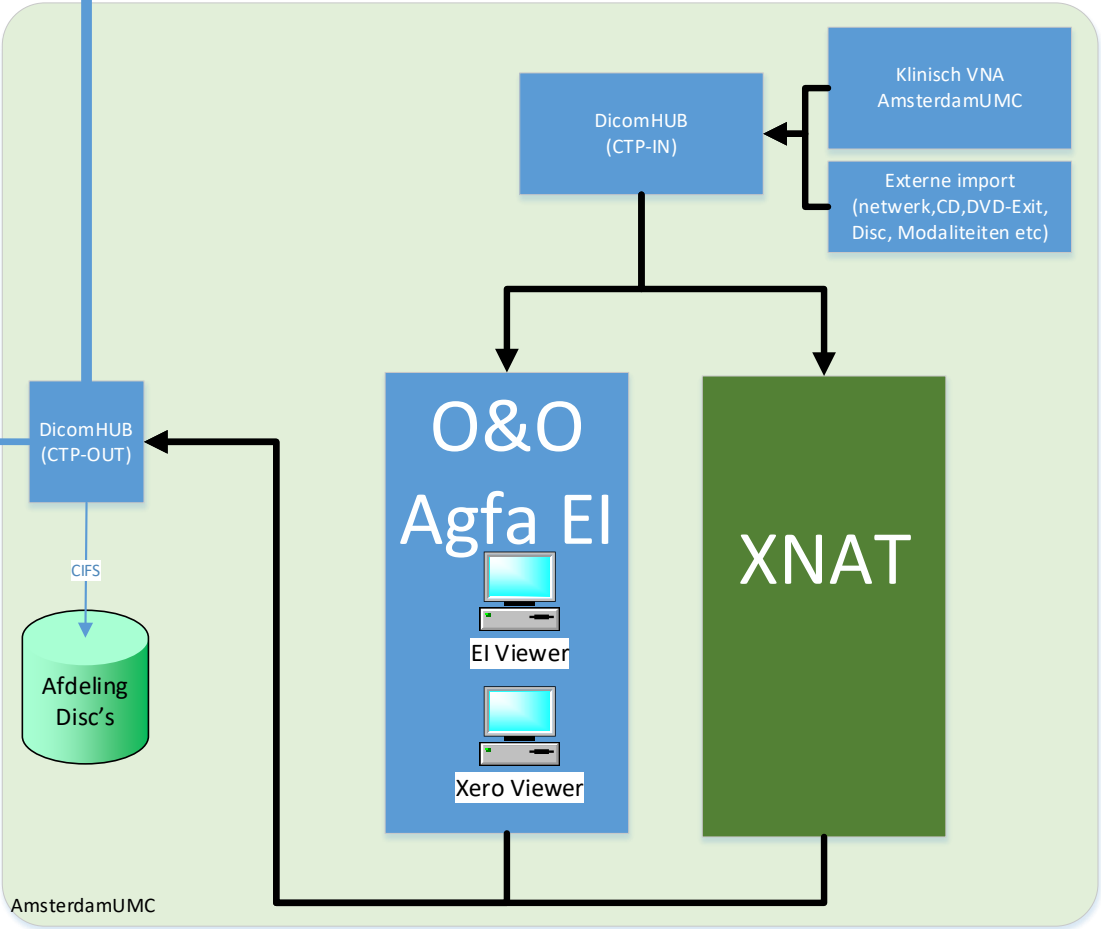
Klinisch VNA
AmsterdamUMC

DicomHUB
(CTP-IN)

Externe import
(netwerk,CD,DVD-Exit, Disc, Modaliteiten etc)

DicomHUB
(CTP-OUT)

O&O
Agfa EI

EI Viewer

Xero Viewer

XNAT

CIFS

Afdeling
Disc's

AmsterdamUMC